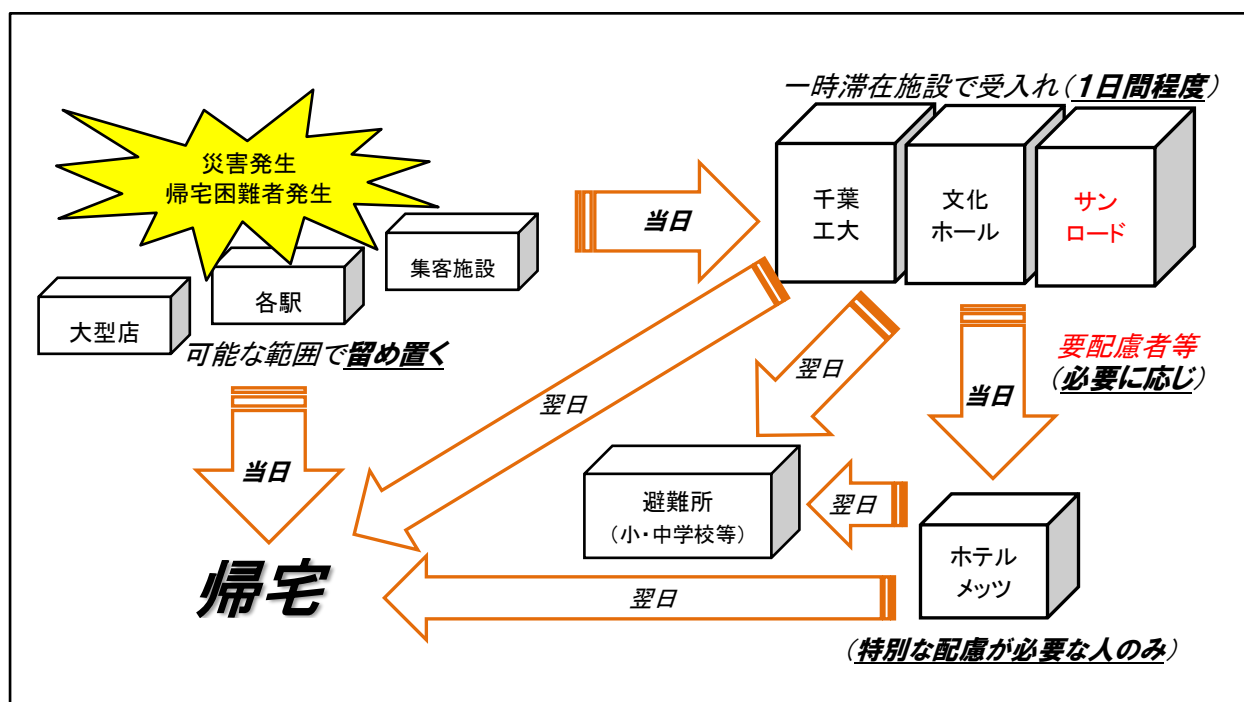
災害発生
帰宅困難者発生

集客施設

各駅

大型店

可能な範囲で留め置く

当日

一時滞在施設で受入れ（1日間程度）

千葉
工大

文化
ホール

サン
ロード

翌日

翌日

要配慮者等
（必要に応じ）

当日

当日

避難所
（小・中学校等）

翌日

ホテル
メッツ

帰宅

翌日

（特別な配慮が必要な人のみ）